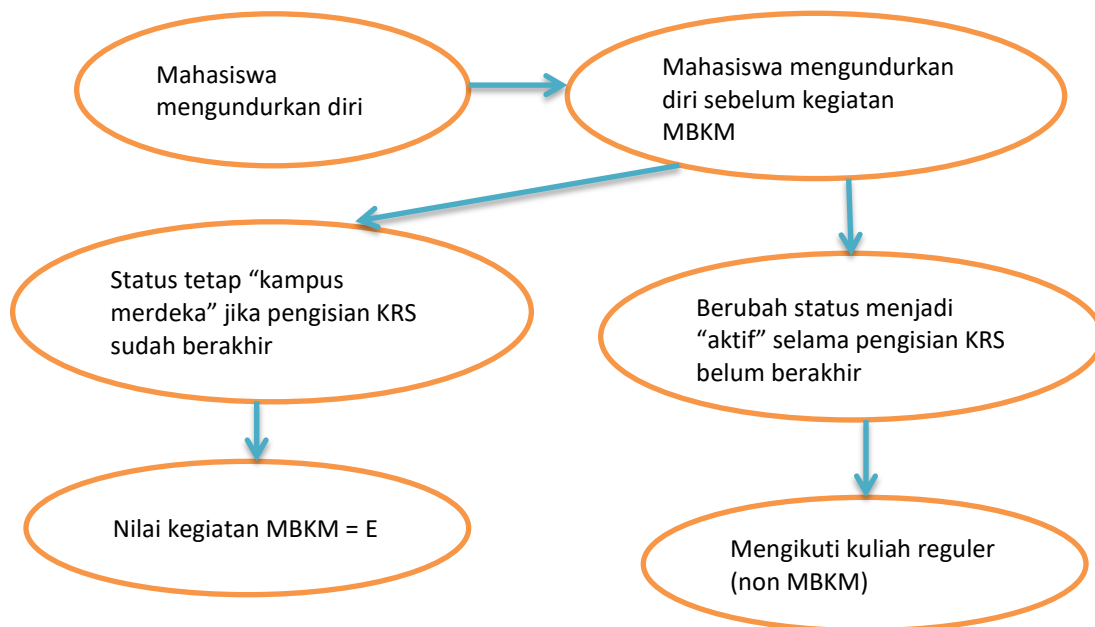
Mahasiswa mengundurkan diri

Mahasiswa mengundurkan diri sebelum kegiatan MBKM

Status tetap “kampus merdeka” jika pengisian KRS sudah berakhir

Berubah status menjadi “aktif” selama pengisian KRS belum berakhir

Nilai kegiatan MBKM = E

Mengikuti kuliah reguler (non MBKM)